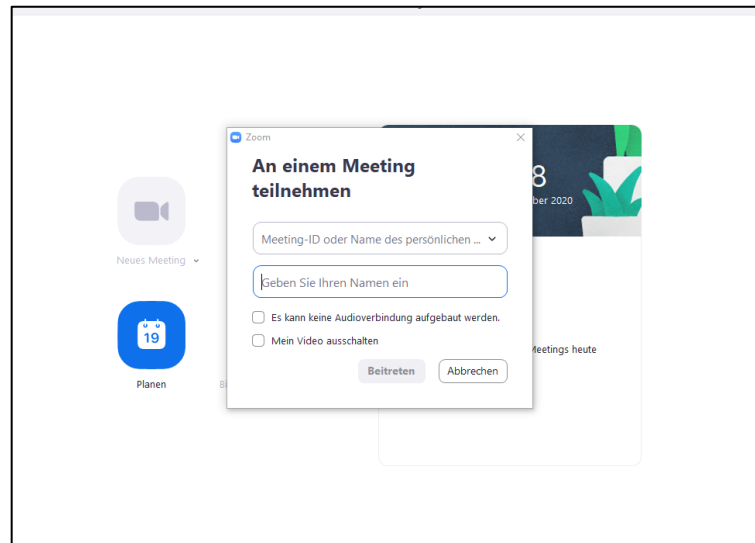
Neues Meeting

19

Planen

Bi

Zoom

An einem Meeting teilnehmen

Meeting-ID oder Name des persönlichen ...

Geben Sie Ihren Namen ein

Es kann keine Audioverbindung aufgebaut werden.

Mein Video ausschalten

Beitreten

Abbrechen

8

ber 2020

Meetings heute